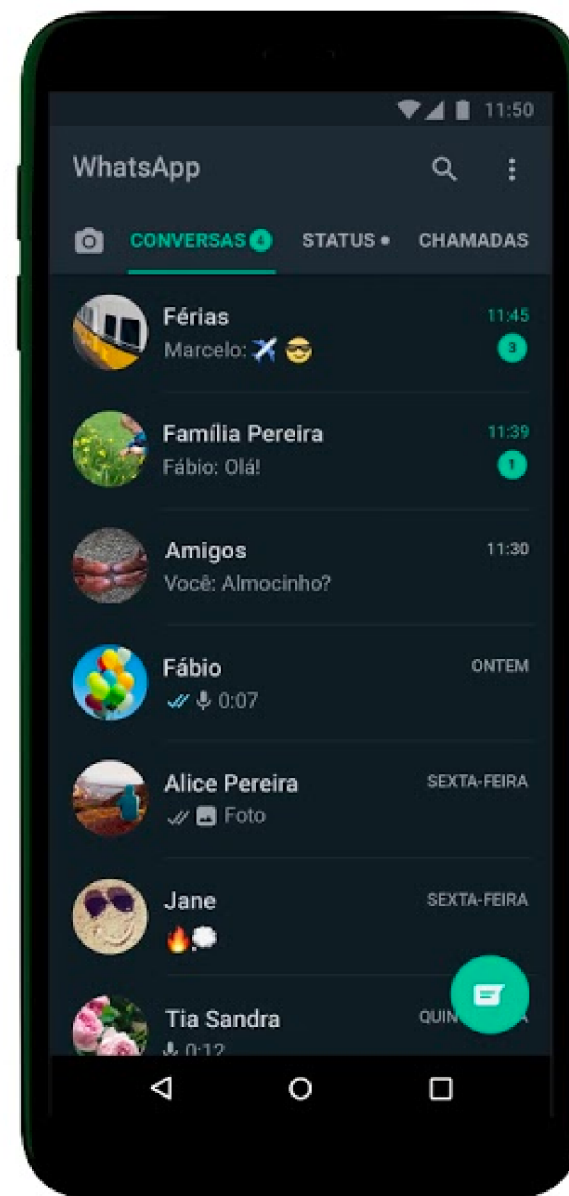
11:50

WhatsApp

CONVERSAS 4 STATUS • CHAMADAS

Férias
Marcelo: ✈️ 😎
11:45
3

Família Pereira
Fábio: Olá!
11:39
1

Amigos
Você: Almocinho?
11:30

Fábio
0:07
ONTEM

Alice Pereira
Foto
SEXTA-FEIRA

Jane
🔥💭
SEXTA-FEIRA

Tia Sandra
0:12
QUIN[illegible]A